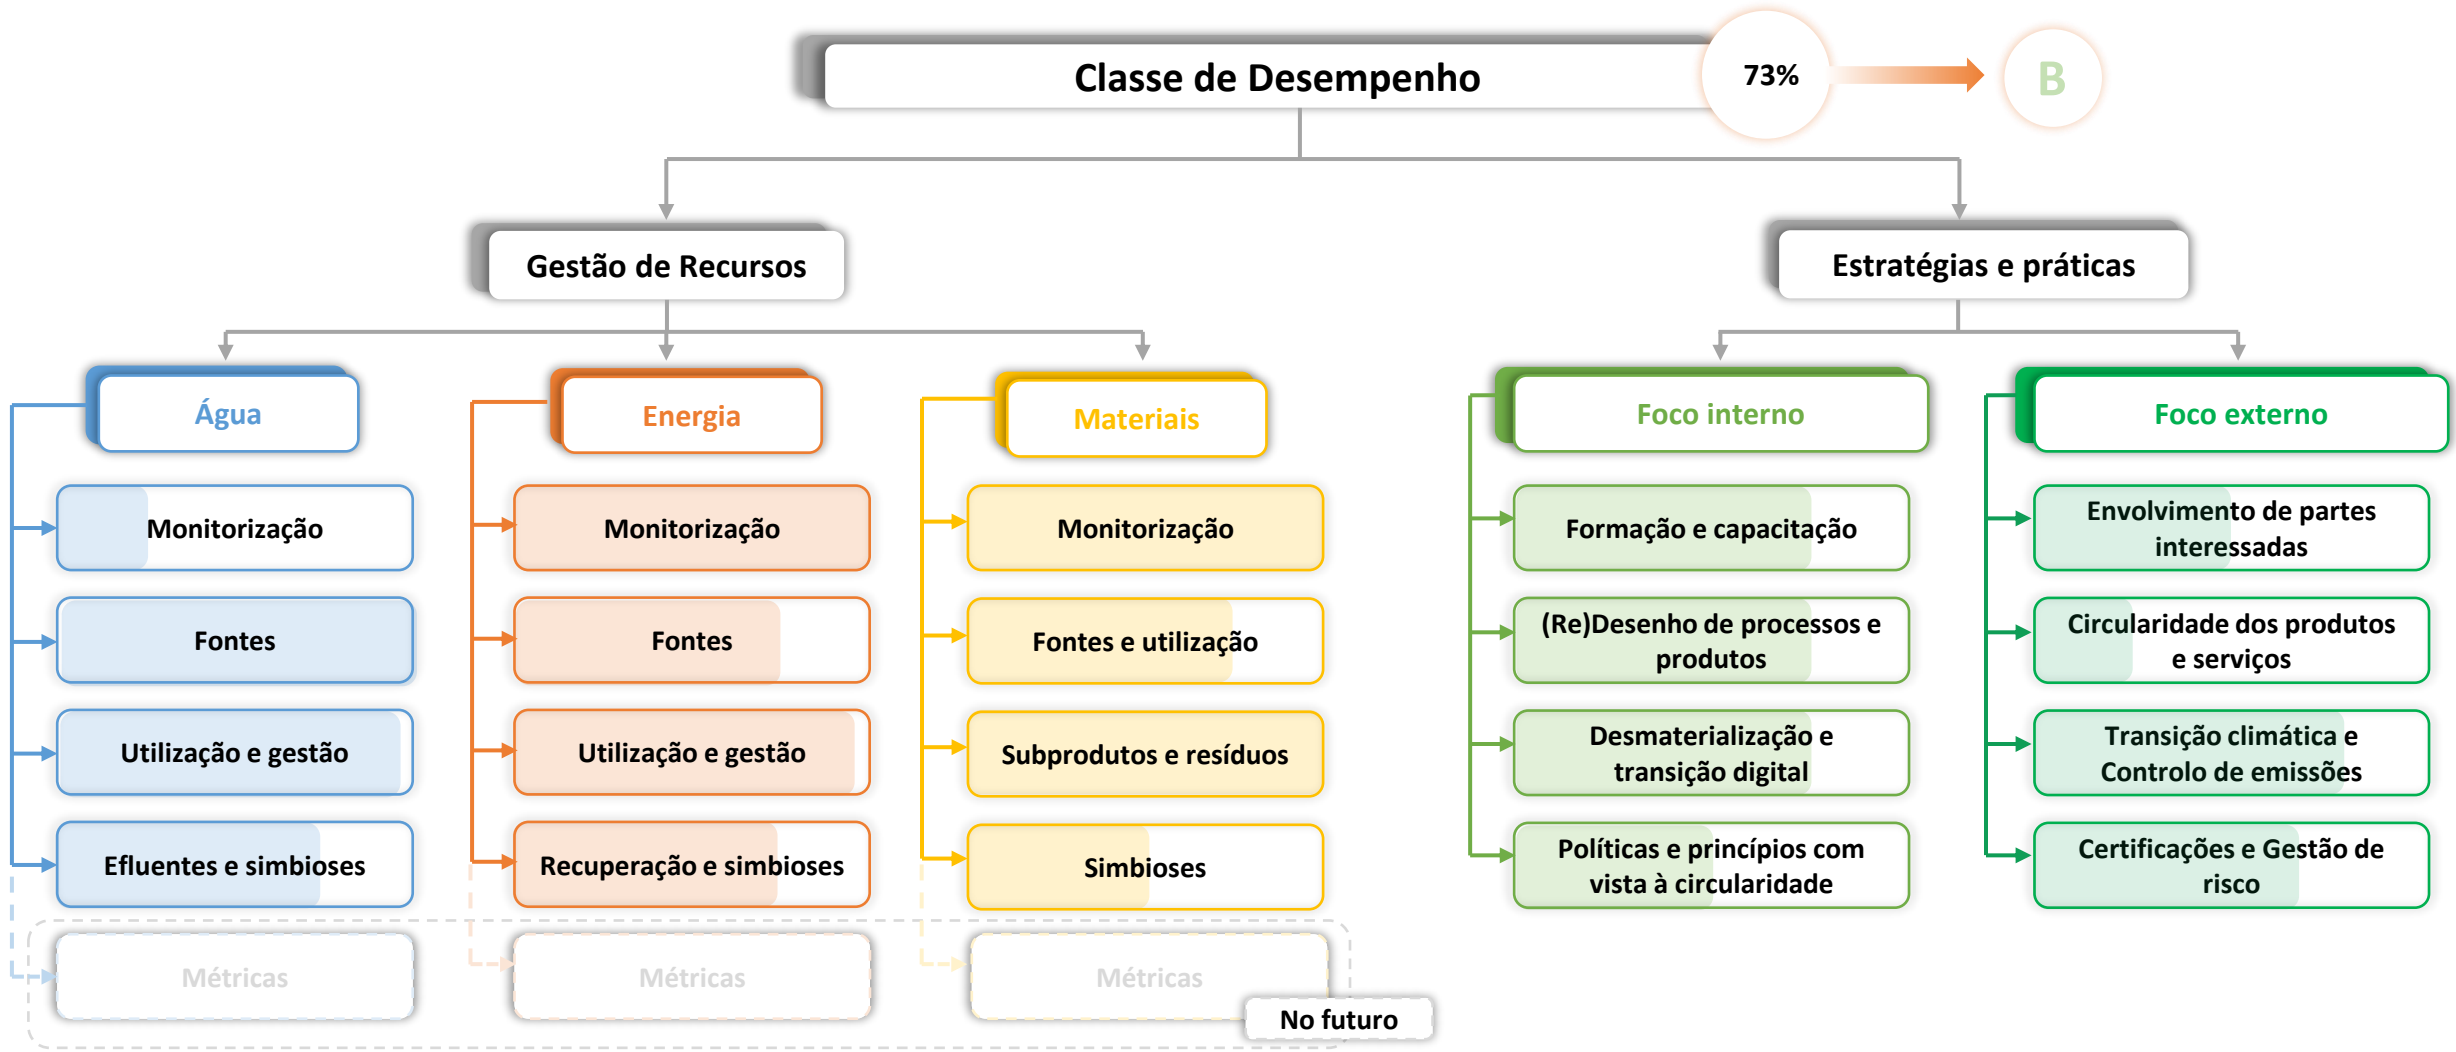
Classe de Desempenho

73%

B

Gestão de Recursos

Estratégias e práticas

Água

Monitorização

Fontes

Utilização e gestão

Efluentes e simbioses

Métricas

Energia

Monitorização

Fontes

Utilização e gestão

Recuperação e simbioses

Métricas

Materiais

Monitorização

Fontes e utilização

Subprodutos e resíduos

Simbioses

Métricas

No futuro

Foco interno

Formação e capacitação

(Re)Desenho de processos e produtos

Desmaterialização e transição digital

Políticas e princípios com vista à circularidade

Foco externo

Envolvimento de partes interessadas

Circularidade dos produtos e serviços

Transição climática e Controlo de emissões

Certificações e Gestão de risco